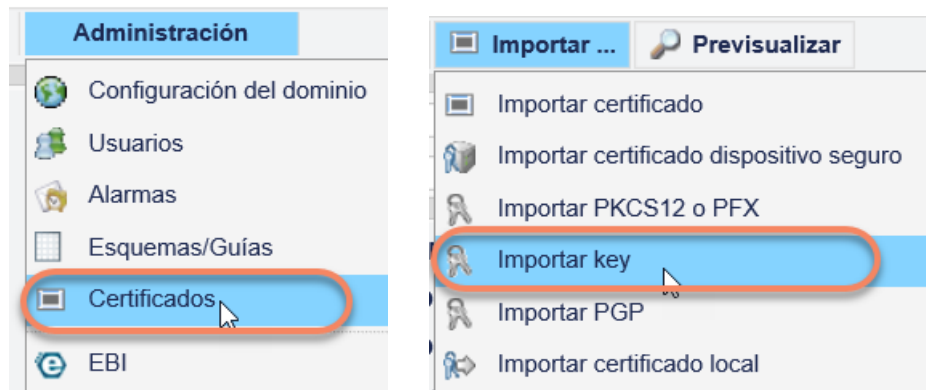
Administración

Configuración del dominio

Usuarios

Alarmas

Esquemas/Guías

Certificados

EBI

Importar ...

Previsualizar

Importar certificado

Importar certificado dispositivo seguro

Importar PKCS12 o PFX

Importar key

Importar PGP

Importar certificado local